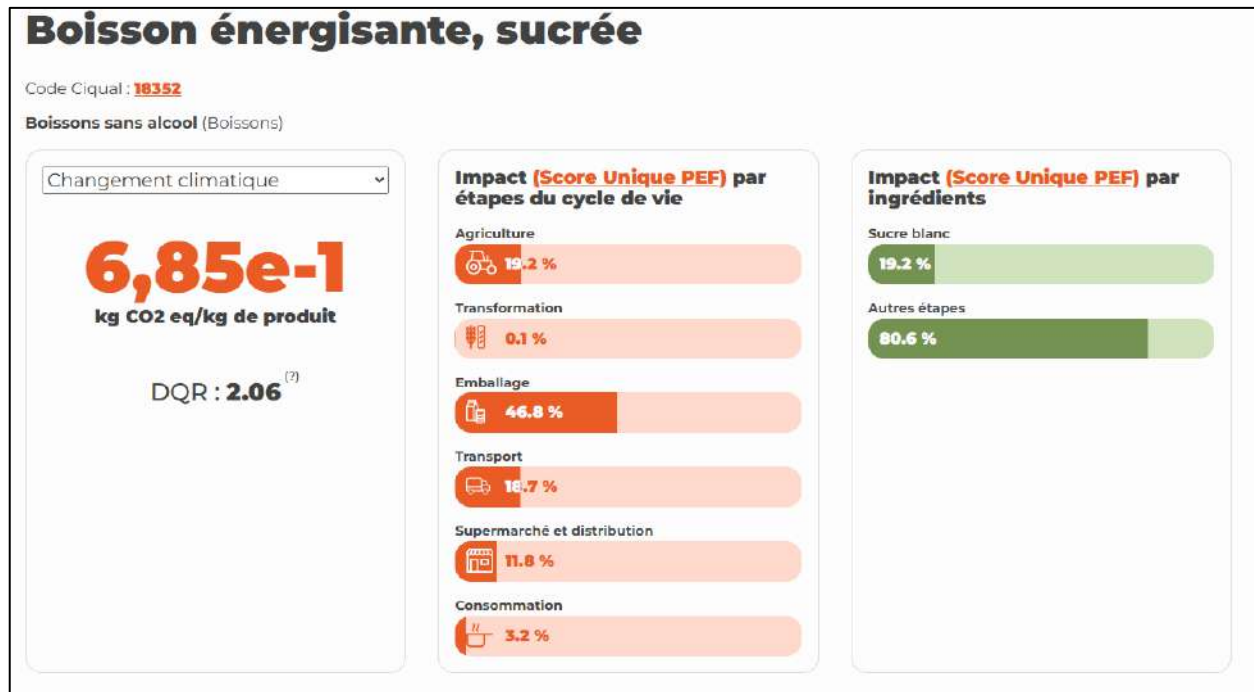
Boisson énergisante, sucrée

Code Ciqual : 18352

Boissons sans alcool (Boissons)

Changement climatique

6,85e-1
kg CO2 eq/kg de produit

DQR : 2.06 (?)

Impact (Score Unique PEF) par étapes du cycle de vie

Agriculture
19.2 %

Transformation
0.1 %

Emballage
46.8 %

Transport
18.7 %

Supermarché et distribution
11.8 %

Consommation
3.2 %

Impact (Score Unique PEF) par ingrédients

Sucre blanc
19.2 %

Autres étapes
80.6 %